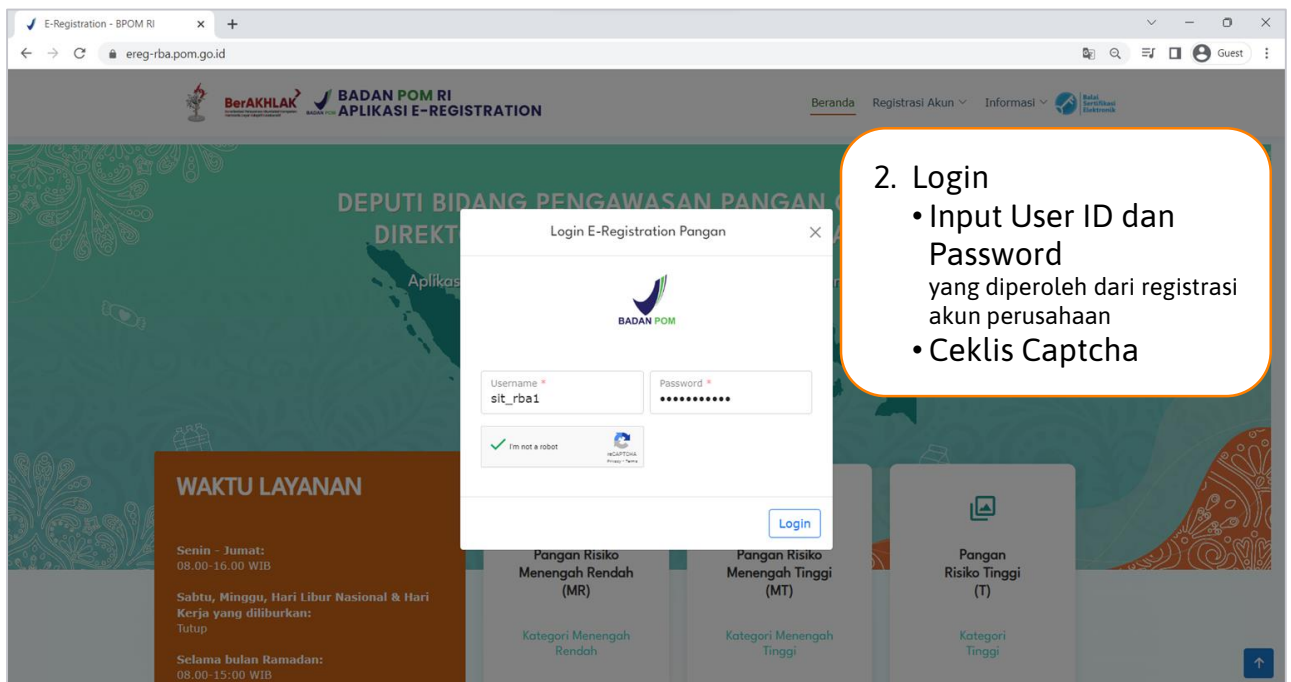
E-Registration - BPOM RI × +

ereg-rba.pom.go.id

Guest

BerAKHLAK BADAN POM RI APLIKASI E-REGISTRATION

Beranda Registrasi Akun Informasi Balai Sertifikasi Elektronik

DEPUTI BIDANG PENGAWASAN PANGAN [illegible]
DIREKT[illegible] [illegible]A
Aplikas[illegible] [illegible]n

Login E-Registration Pangan ×

BADAN POM

Username *
sit_rba1

Password *
•••••••••••

I'm not a robot
reCAPTCHA
Privacy - Terms

Login

2. Login
• Input User ID dan Password
yang diperoleh dari registrasi akun perusahaan
• Ceklis Captcha

WAKTU LAYANAN

Senin - Jumat:
08.00-16.00 WIB

Sabtu, Minggu, Hari Libur Nasional & Hari Kerja yang diliburkan:
Tutup

Selama bulan Ramadan:
08.00-15:00 WIB

Pangan Risiko Menengah Rendah (MR)
Kategori Menengah Rendah

Pangan Risiko Menengah Tinggi (MT)
Kategori Menengah Tinggi

Pangan Risiko Tinggi (T)
Kategori Tinggi